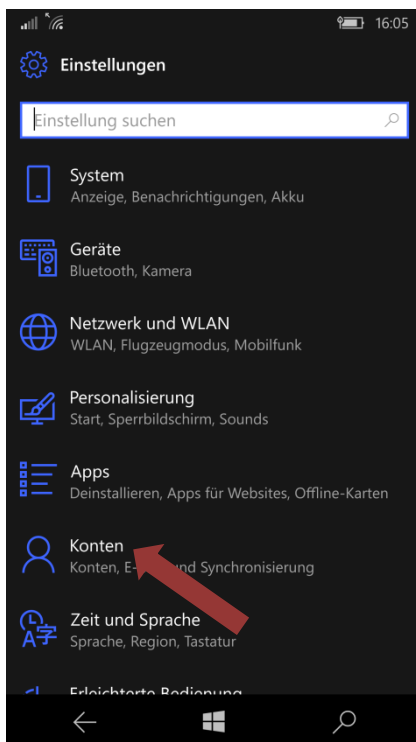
16:05

Einstellungen

Einstellung suchen

System
Anzeige, Benachrichtigungen, Akku

Geräte
Bluetooth, Kamera

Netzwerk und WLAN
WLAN, Flugzeugmodus, Mobilfunk

Personalisierung
Start, Sperrbildschirm, Sounds

Apps
Deinstallieren, Apps für Websites, Offline-Karten

Konten
Konten, E-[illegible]nd Synchronisierung

Zeit und Sprache
Sprache, Region, Tastatur

Erleichterte Bedienung